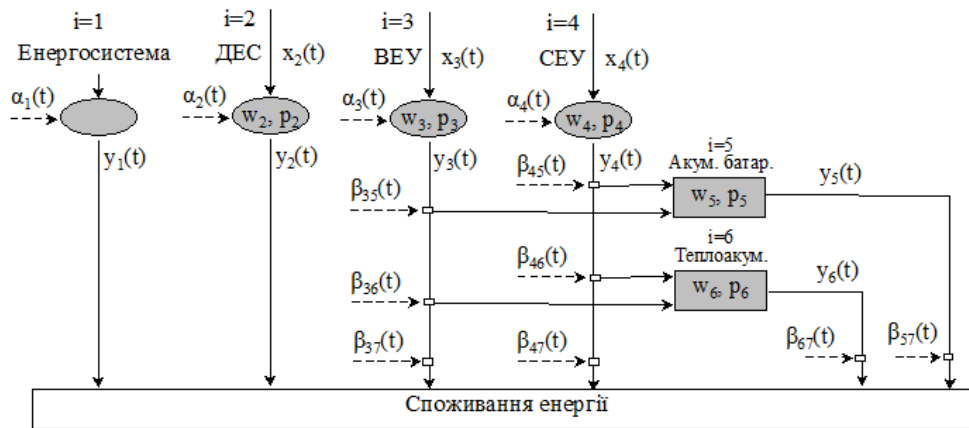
i=1
Енергосистема
$\alpha_1(t)$
$y_1(t)$

i=2
ДЕС $x_2(t)$
$\alpha_2(t)$
$w_2, p_2$
$y_2(t)$

i=3
ВЕУ $x_3(t)$
$\alpha_3(t)$
$w_3, p_3$
$y_3(t)$

i=4
СЕУ $x_4(t)$
$\alpha_4(t)$
$w_4, p_4$
$y_4(t)$

$\beta_{45}(t)$
i=5
Акум. батар.
$w_5, p_5$
$y_5(t)$
$\beta_{35}(t)$

$\beta_{46}(t)$
i=6
Теплоакум.
$w_6, p_6$
$y_6(t)$
$\beta_{36}(t)$

$\beta_{37}(t)$
$\beta_{47}(t)$
$\beta_{67}(t)$
$\beta_{57}(t)$

Споживання енергії